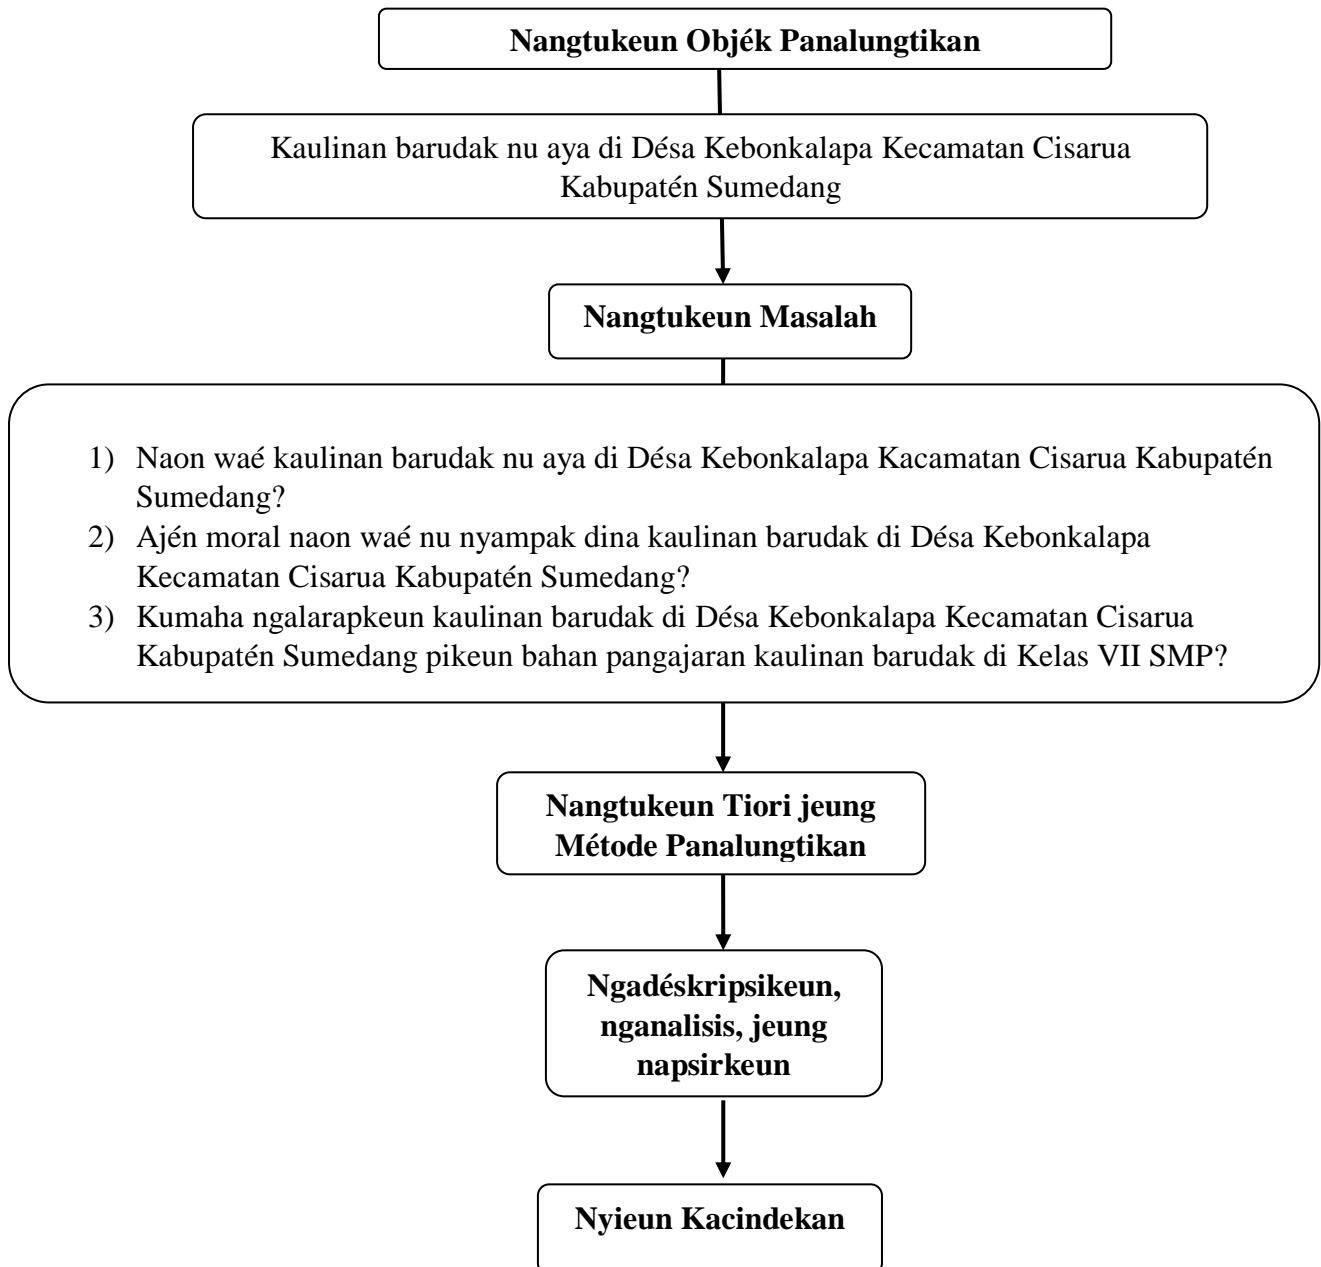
Nangtukeun Objék Panalungtikan

Kaulinan barudak nu aya di Désa Kebonkalapa Kecamatan Cisarua Kabupatén Sumedang

Nangtukeun Masalah

1) Naon waé kaulinan barudak nu aya di Désa Kebonkalapa Kacamatan Cisarua Kabupatén Sumedang?
2) Ajén moral naon waé nu nyampak dina kaulinan barudak di Désa Kebonkalapa Kecamatan Cisarua Kabupatén Sumedang?
3) Kumaha ngalarapkeun kaulinan barudak di Désa Kebonkalapa Kecamatan Cisarua Kabupatén Sumedang pikeun bahan pangajaran kaulinan barudak di Kelas VII SMP?

Nangtukeun Tiori jeung Métode Panalungtikan

Ngadéskripsikeun, nganalisis, jeung napsirkeun

Nyieun Kacindekan